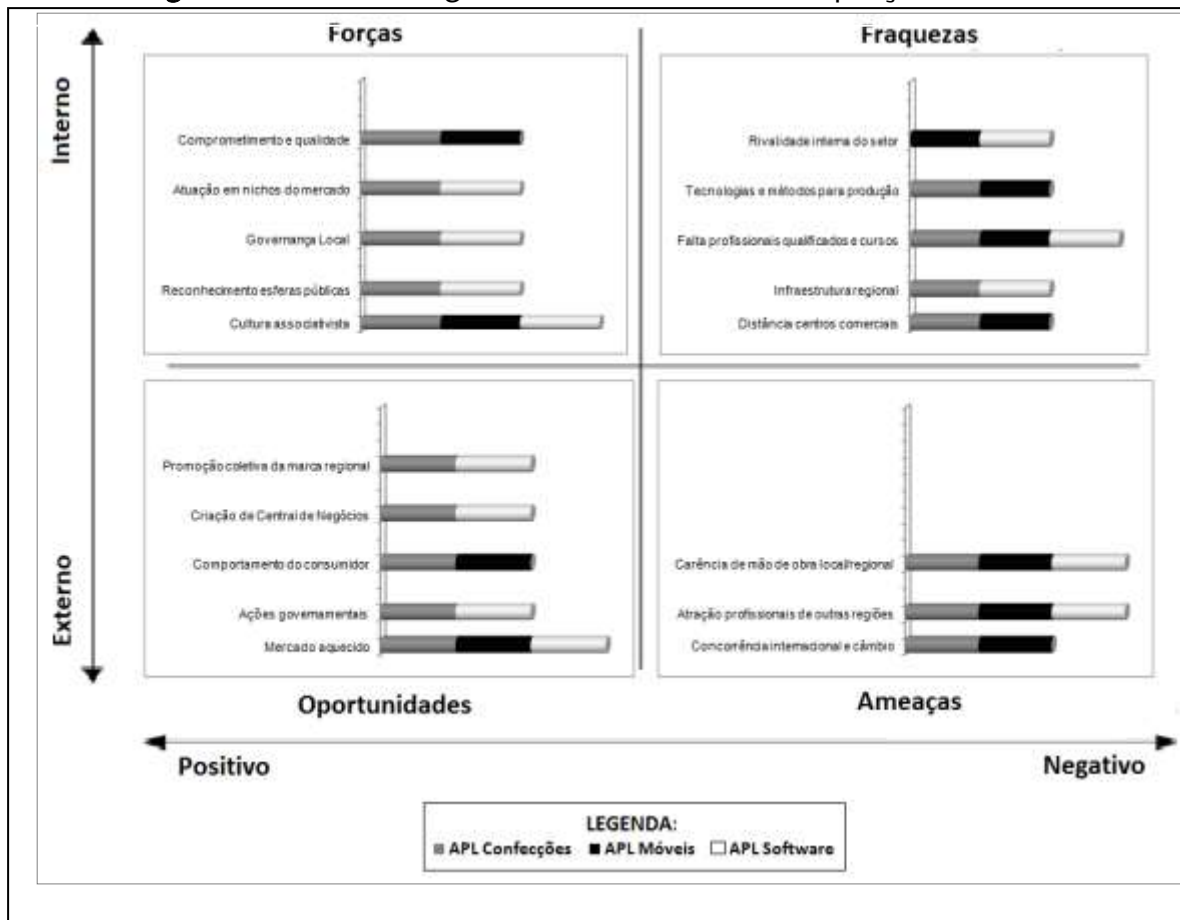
Interno

Forças

Comprometimento e qualidade

Atuação em nichos do mercado

Governança Local

Reconhecimento esferas públicas

Cultura associativista

Fraquezas

Rivalidade interna do setor

Tecnologias e métodos para produção

Falta profissionais qualificados e cursos

Infraestrutura regional

Distância centros comerciais

Externo

Promoção coletiva da marca regional

Criação de Central de Negócios

Comportamento do consumidor

Ações governamentais

Mercado aquecido

Oportunidades

Carência de mão de obra local/regional

Atração profissionais de outras regiões

Concorrência internacional e câmbio

Ameaças

Positivo

Negativo

LEGENDA:
APL Confecções APL Móveis APL Software